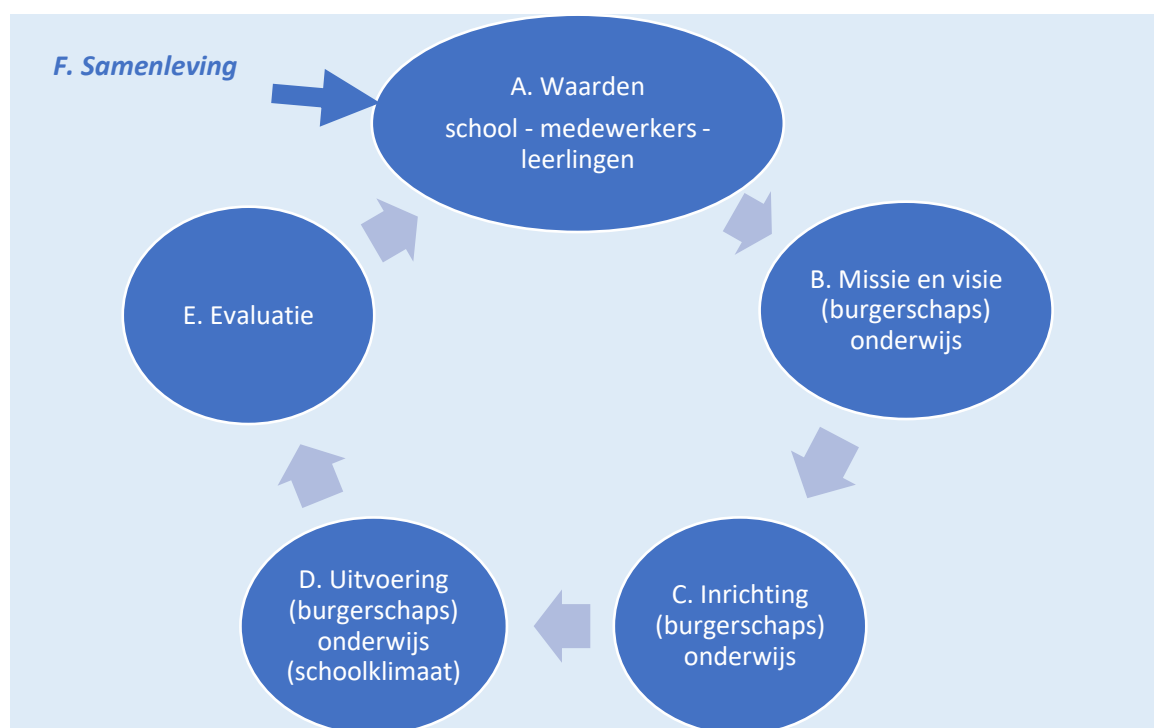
F. Samenleving

A. Waarden
school - medewerkers - leerlingen

B. Missie en visie (burgerschaps) onderwijs

C. Inrichting (burgerschaps) onderwijs

D. Uitvoering (burgerschaps) onderwijs (schoolklimaat)

E. Evaluatie